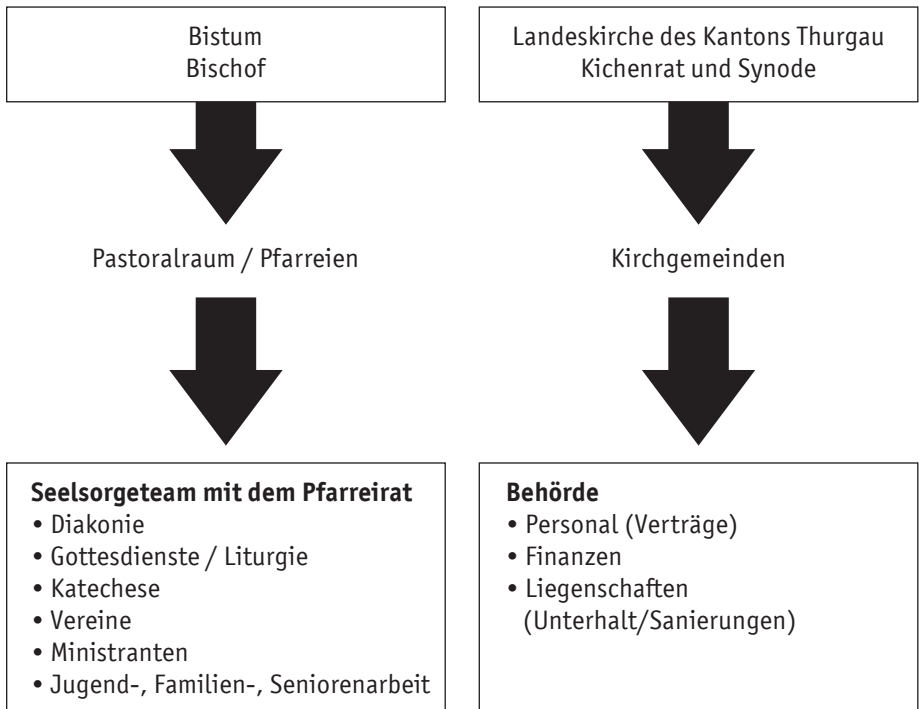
Bistum
Bischof

Landeskirche des Kantons Thurgau
Kichenrat und Synode

Pastoralraum / Pfarreien

Kirchgemeinden

**Seelsorgeteam mit dem Pfarreirat**
• Diakonie
• Gottesdienste / Liturgie
• Katechese
• Vereine
• Ministranten
• Jugend-, Familien-, Seniorenarbeit

**Behörde**
• Personal (Verträge)
• Finanzen
• Liegenschaften (Unterhalt/Sanierungen)